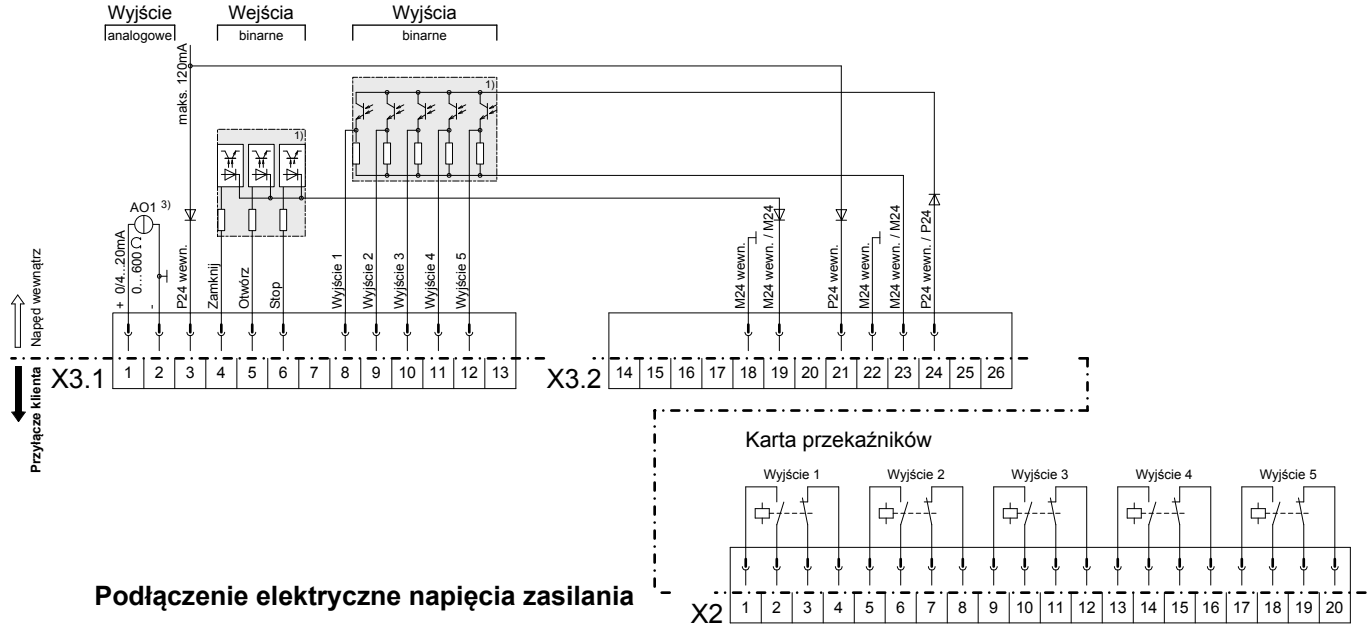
Wyjście
analogowe

Wejścia
binarne

Wyjścia
binarne

maks. 120mA

1)

1)

AO1 3)

+ 0/4...20mA
0...600 Ω
-

P24 wewn.
Zamknij
Otwórz
Stop
Wyjście 1
Wyjście 2
Wyjście 3
Wyjście 4
Wyjście 5

M24 wewn.
M24 wewn. / M24
P24 wewn.
M24 wewn.
M24 wewn. / M24
P24 wewn. / P24

Napęd wewnątrz
Przyłącze klienta

X3.1

| 1 | 2 | 3 | 4 | 5 | 6 | 7 | 8 | 9 | 10 | 11 | 12 | 13 |
|---|---|---|---|---|---|---|---|---|---|---|---|---|

X3.2

| 14 | 15 | 16 | 17 | 18 | 19 | 20 | 21 | 22 | 23 | 24 | 25 | 26 |
|---|---|---|---|---|---|---|---|---|---|---|---|---|

Karta przekaźników

Wyjście 1
Wyjście 2
Wyjście 3
Wyjście 4
Wyjście 5

X2

| 1 | 2 | 3 | 4 | 5 | 6 | 7 | 8 | 9 | 10 | 11 | 12 | 13 | 14 | 15 | 16 | 17 | 18 | 19 | 20 |
|---|---|---|---|---|---|---|---|---|---|---|---|---|---|---|---|---|---|---|---|

Podłączenie elektryczne napięcia zasilania